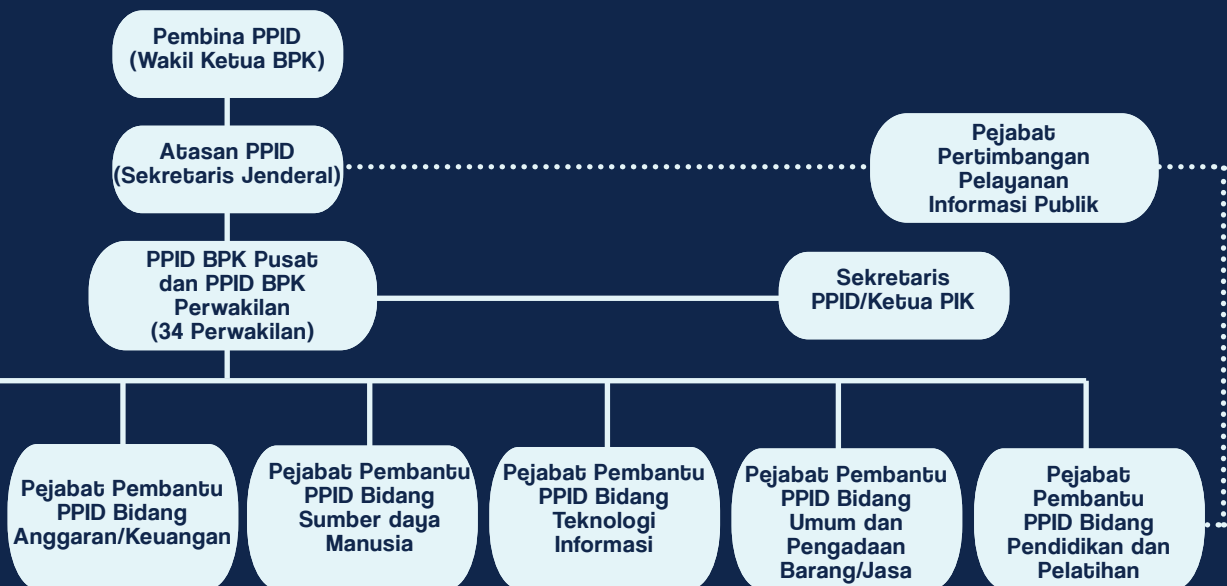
Pembina PPID (Wakil Ketua BPK)

Atasan PPID (Sekretaris Jenderal)

Pejabat Pertimbangan Pelayanan Informasi Publik

PPID BPK Pusat dan PPID BPK Perwakilan (34 Perwakilan)

Sekretaris PPID/Ketua PIK

Pejabat Pembantu PPID Bidang Anggaran/Keuangan

Pejabat Pembantu PPID Bidang Sumber daya Manusia

Pejabat Pembantu PPID Bidang Teknologi Informasi

Pejabat Pembantu PPID Bidang Umum dan Pengadaan Barang/Jasa

Pejabat Pembantu PPID Bidang Pendidikan dan Pelatihan